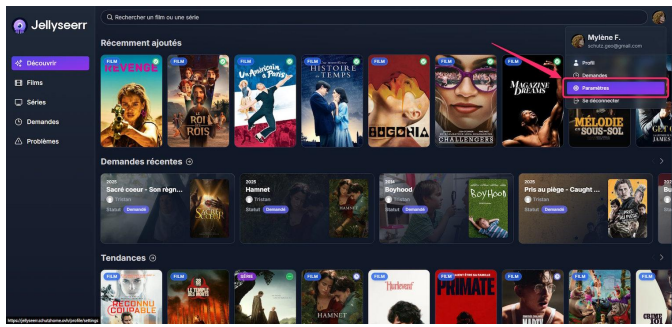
Jellyseerr

Rechercher un film ou une série

Découvrir
Films
Séries
Demandes
Problèmes

Récemment ajoutés

FILM
REVENGE
FILM
LE ROI DES ROIS
FILM
Un Américain à Paris
FILM
HISTOIRE DE TEMPS
FILM
BUGONIA
FILM
CHALLENGERS
FILM
MAGAZINE DREAMS
FILM
MÉLODIE EN SOUS-SOL

Mylène F.
schutz.geo@gmail.com
Profil
Demandes
Paramètres
Se déconnecter

Demandes récentes

2025
Sacré coeur - Son règn...
Tristan
Statut Demandé

2025
Hamnet
Tristan
Statut Demandé

2025
Boyhood
Tristan
Statut Demandé

2025
Pris au piège - Caught ...
Tristan
Statut Demandé

Tendances

FILM
FILM
SÉRIE
FILM
FILM
FILM
FILM
HAMNET
PRIMATE

https://jellyseerr.schutzhome.ovh/profile/settings